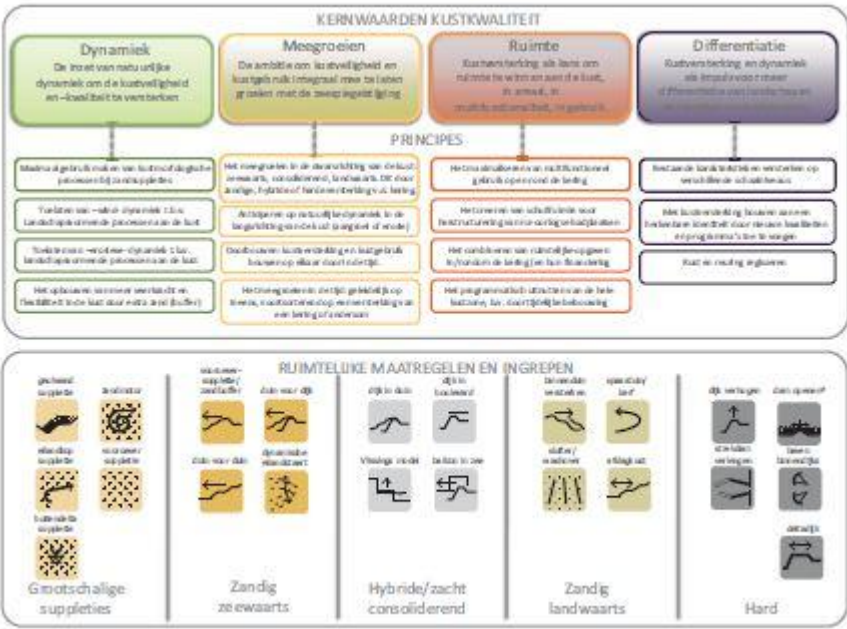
KERNWAARDEN KUSTKWALITEIT

Dynamiek
De inzet van natuurlijke dynamiek om de kustveiligheid en -kwaliteit te versterken

Meegroeien
De ambitie om kustveiligheid en kustgebruik integraal mee te laten groeien met de zeespiegelstijging

Ruimte
Kustversterking als kans om ruimte te winnen aan de kust, in areaal, in multifunctionaliteit, in gebruik

Differentiatie
Kustversterking en dynamiek als impuls voor meer differentiatie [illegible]

PRINCIPES

Maximaal gebruik maken van kustmorfologische processen bij zandsuppleties

Toelaten van »één dynamiek 1 is« Landschapsvormende processen aan de kust

Toelaten van »tweede dynamiek 1 is« Landschapsvormende processen aan de kust

Het opbouwen van meer veerkracht en flexibiliteit in de kust door extra zand (buffer)

Het meegroeien in de zeewaartse richting van de kust: zeewaarts, consoliderend, landwaarts. Dit door zandige, hybride of hard versterkingen van de kering

Anticiperen op natuurlijke dynamiek in de langetermijn ontwikkeling van de kust (zeespiegel of erosie)

Combineren van kustversterking en kustgebruik bouwen op elkaar door ruimtelijk

Het meegroeien in de tijd: geleidelijk op tijd, met kustversterking op een versterking van een kering of anderszins

Het ontwikkelen van multifunctioneel gebruik op en rond de kering

Het creëren van schaalfuncties voor hersmaturering en voorzieningen

Het combineren van ruimtelijke opgaven in/rondom de kering en hun financiering

Het programmatisch uitwerken van de hele kustzone, bv. door tijdelijke bebouwing

Bestaande landschappen versterken op verschillende schaalniveaus

Met kustversterking bouwen aan een herkenbare identiteit door de een kwaliteiten en programma's toe te voegen

Kust en routing ingraven

RUIMTELIJKE MAATREGELEN EN INGREPEN

geschoerd suppletie
zandmotor
eilandsuppletie
vooroever suppletie
kustondiepte suppletie

vooroever suppletie/ zandbuffer
duin voor dijk
duin voor duin
dynamische zeereep

dijk in duin
dijk in boulevard
Waalse model
beton in zee

binnenduin versterken
spoelunks baai
slufter/ washover
erfwijkerk

dijk verhogen
dam opzet
strekdam verlengen
zeewaartse kustverdediging
getijdrijs

Grootschalige suppleties

Zandig zeewaarts

Hybride/zacht consoliderend

Zandig landwaarts

Hard